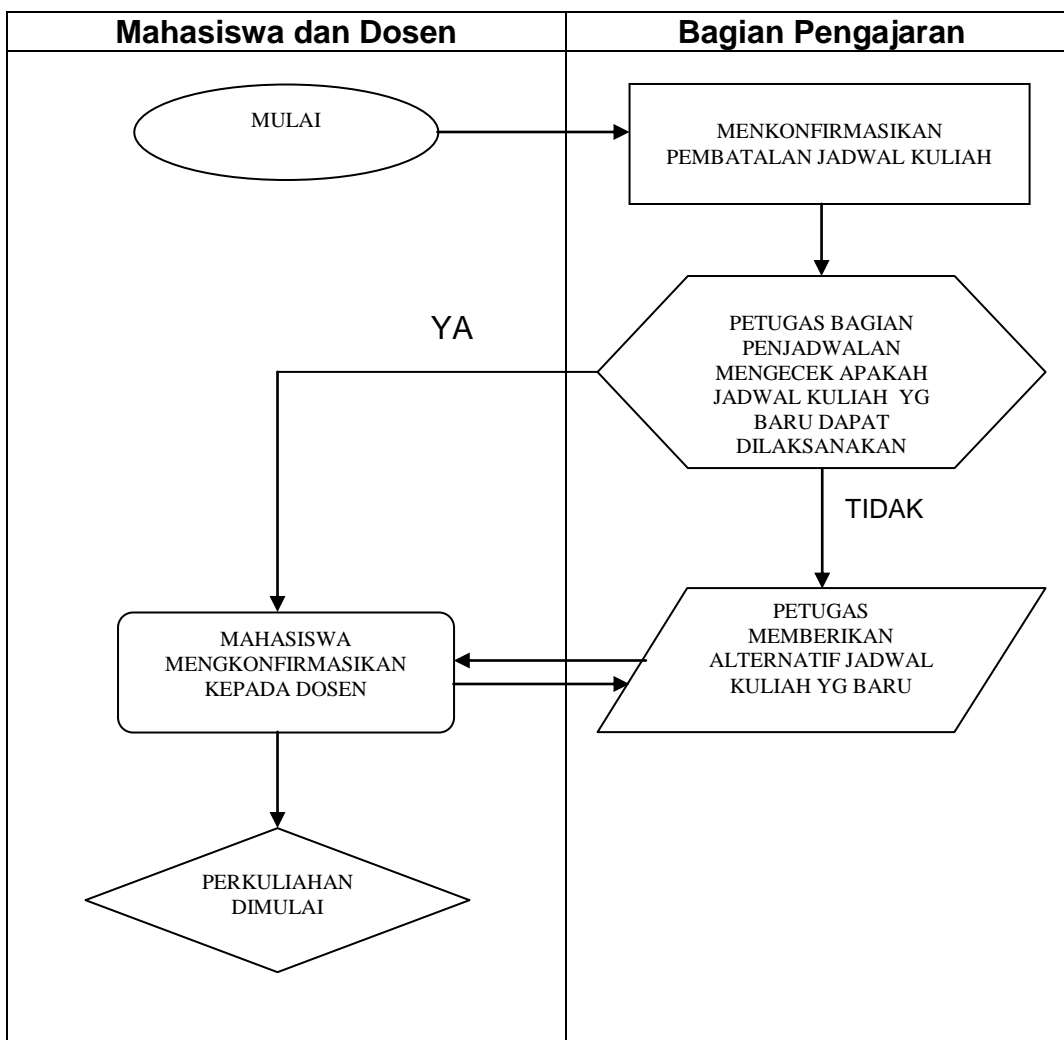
Mahasiswa dan Dosen

Bagian Pengajaran

MULAI

MENKONFIRMASIKAN PEMBATALAN JADWAL KULIAH

YA

PETUGAS BAGIAN PENJADWALAN MENGECEK APAKAH JADWAL KULIAH YG BARU DAPAT DILAKSANAKAN

TIDAK

MAHASISWA MENGKONFIRMASIKAN KEPADA DOSEN

PETUGAS MEMBERIKAN ALTERNATIF JADWAL KULIAH YG BARU

PERKULIAHAN DIMULAI